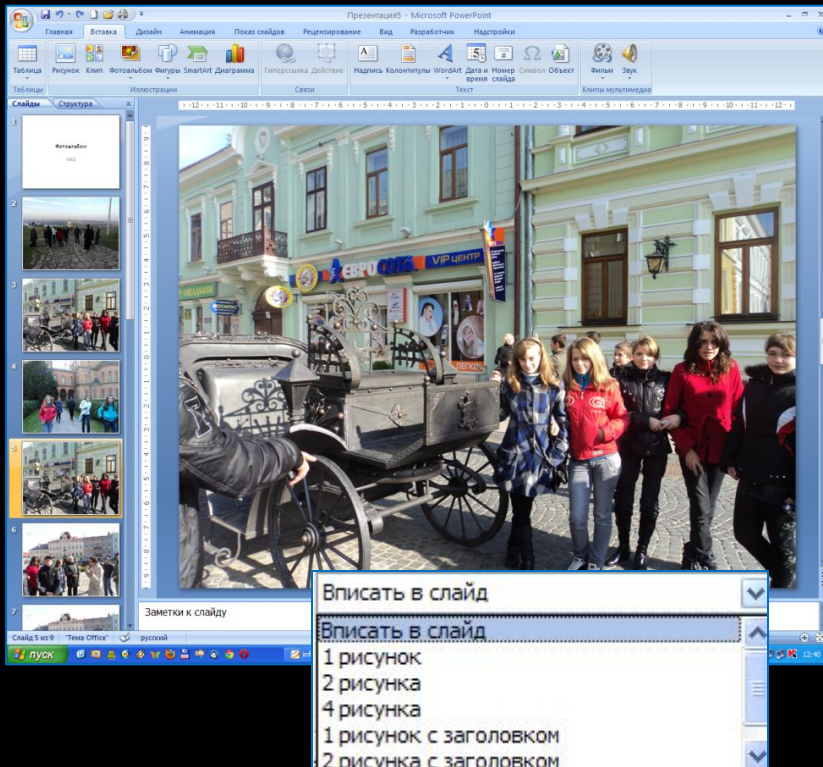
Презентация5 - Microsoft PowerPoint

Главная Вставка Дизайн Анимация Показ слайдов Рецензирование Вид Разработчик Надстройки

Таблица Рисунок Клип Фотоальбом Фигуры SmartArt Диаграмма Гиперссылка Действие Надпись Колонтитулы WordArt Дата и время Номер слайда Символ Объект Фильм Звук

Таблицы Иллюстрации Связи Текст Клипы мультимедиа

Слайды Структура

1
Фотоальбом

2
3
4
5
6
7

ЕВРОСЕТЬ VIP ЦЕНТР

Заметки к слайду

Слайд 5 из 9 "Тема Office" русский

пуск

12:40

Вписать в слайд

Вписать в слайд
1 рисунок
2 рисунка
4 рисунка
1 рисунок с заголовком
2 рисунка с заголовком